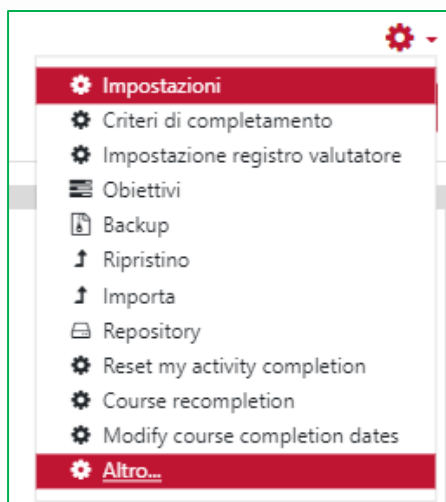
Impostazioni
Criteri di completamento
Impostazione registro valutatore
Obiettivi
Backup
Ripristino
Importa
Repository
Reset my activity completion
Course recompletion
Modify course completion dates
Altro...